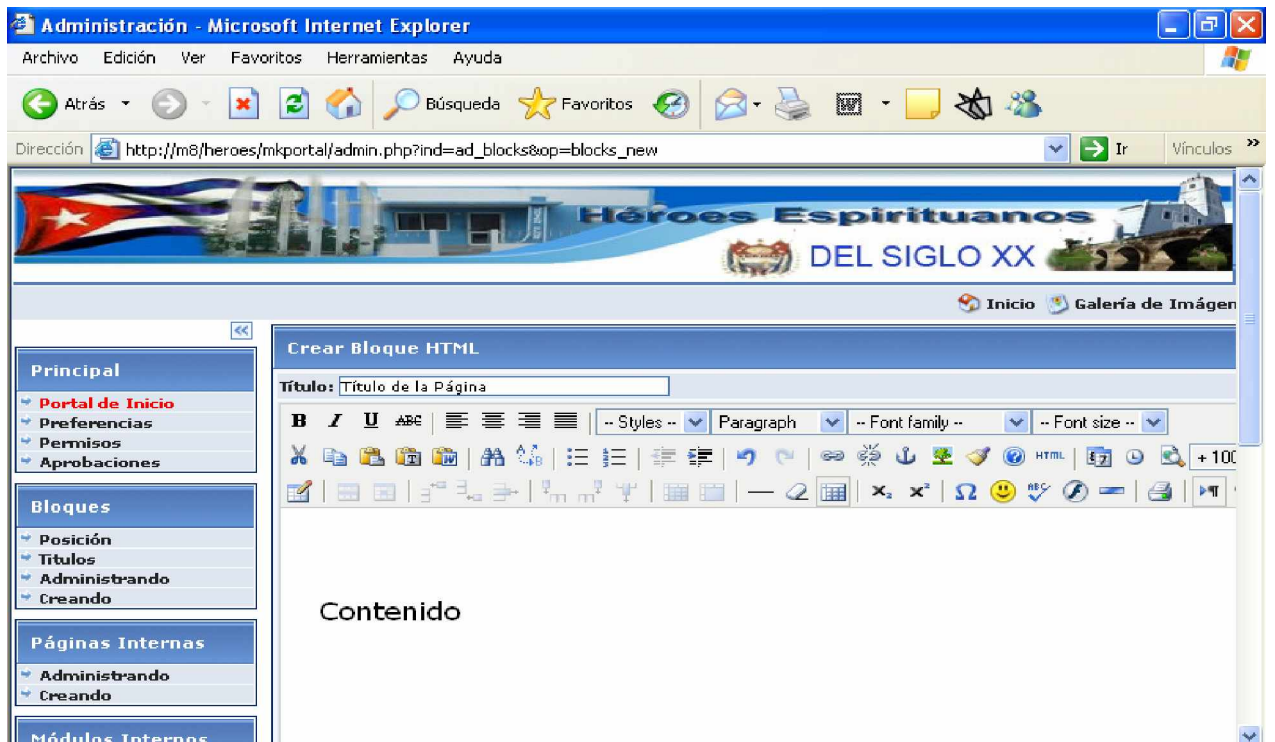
Administración - Microsoft Internet Explorer

Archivo Edición Ver Favoritos Herramientas Ayuda

Atrás Búsqueda Favoritos

Dirección http://m8/heroes/mkportal/admin.php?ind=ad_blocks&op=blocks_new Ir Vínculos

Héroes Espirituanos DEL SIGLO XX

Inicio Galería de Imágen

Principal
Portal de Inicio
Preferencias
Permisos
Aprobaciones

Bloques
Posición
Titulos
Administrando
Creando

Páginas Internas
Administrando
Creando

Módulos Internos

Crear Bloque HTML

Título: Título de la Página

B I U ABC -- Styles -- Paragraph -- Font family -- -- Font size --

HTML +100

Contenido